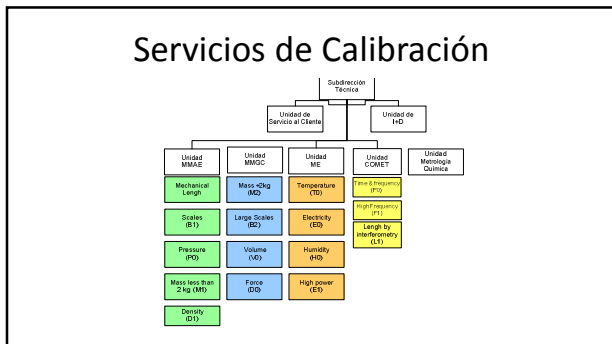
Servicios de Calibración

Subdirección Técnica

Unidad de Servicio al Cliente

Unidad de I+D

Unidad MMAE

Mechanical Lengh

Scales (B1)

Pressure (P0)

Mass less than 2 kg (M1)

Density (D1)

Unidad MMGC

Mass +2kg (M2)

Large Scales (B2)

Volume (V0)

Force (D0)

Unidad ME

Temperature (T0)

Electricity (E0)

Humidity (H0)

High power (E1)

Unidad CCMET

Time & frequency (F0)

High Frequency (F1)

Lengh by interferometry (L1)

Unidad Metrología Química